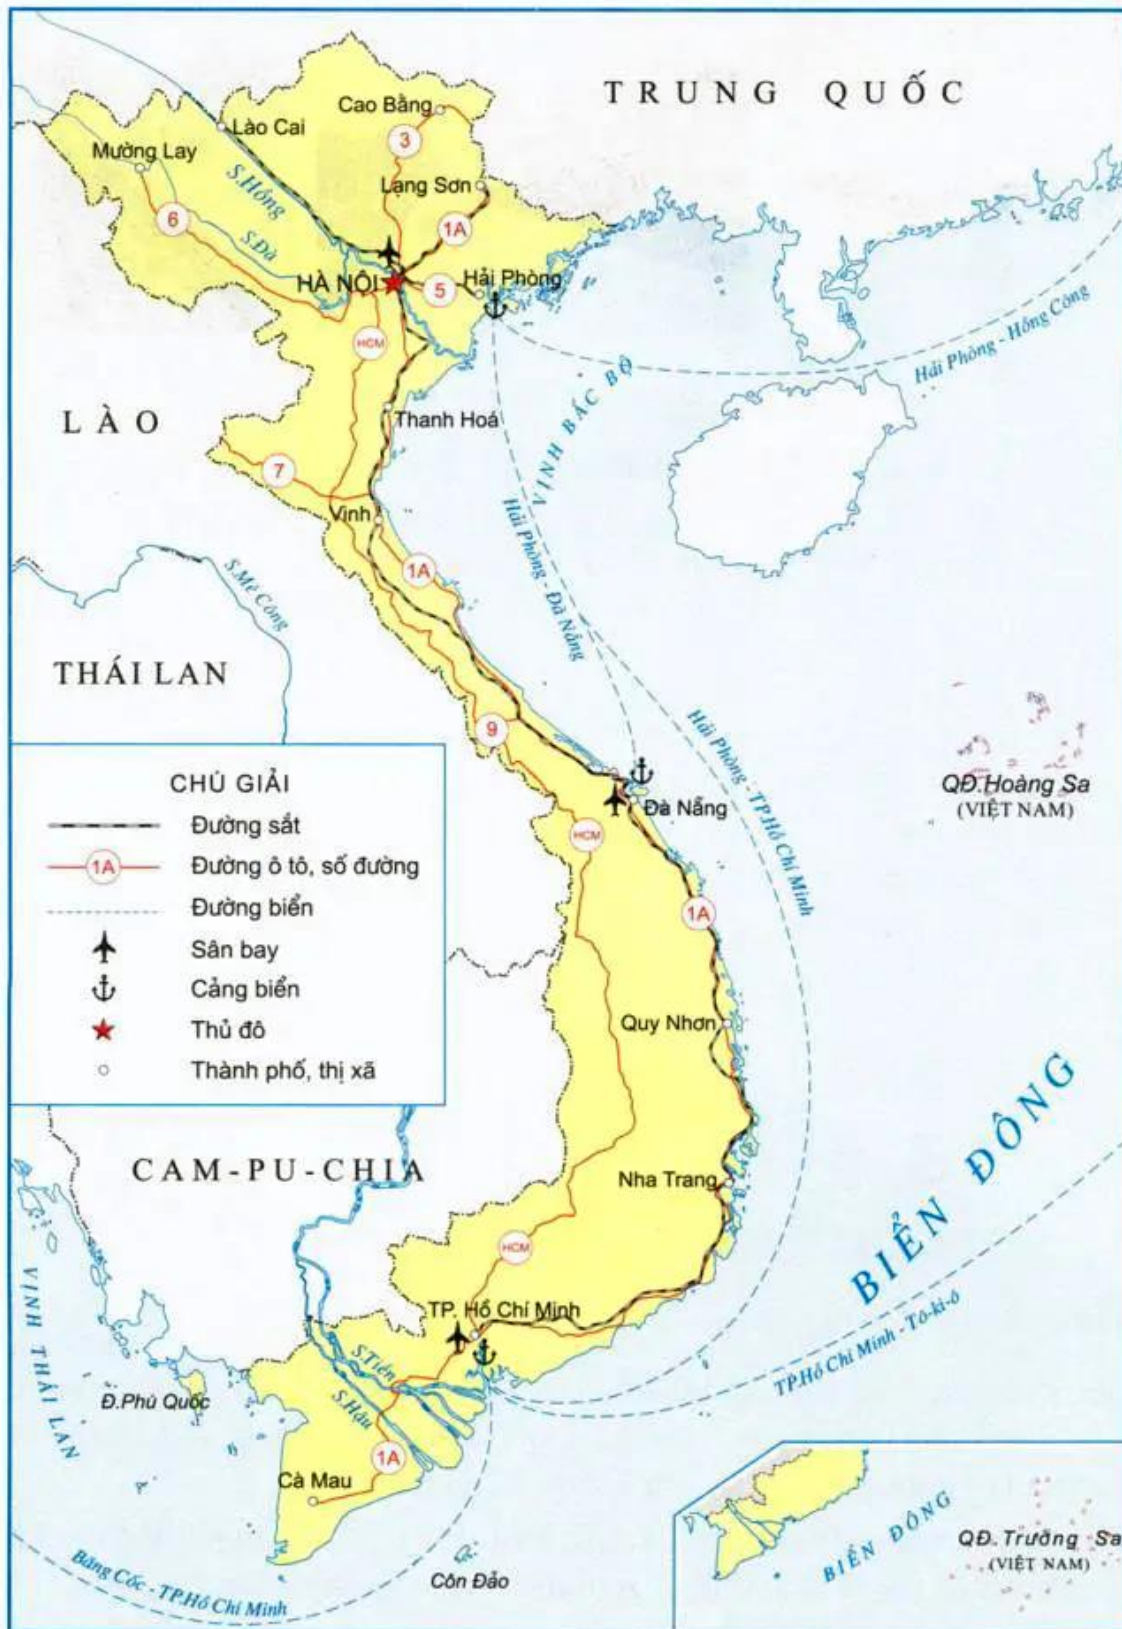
TRUNG QUỐC

Cao Bằng
3
Lào Cai
Mường Lay
S.Hồng
Lạng Sơn
6
S.Đà
1A
HÀ NỘI
5
Hải Phòng
HCM
Hải Phòng - Hồng Công

LÀO

Thanh Hoá
VỊNH BẮC BỘ
7
Vinh
Hải Phòng - Đà Nẵng
1A
S.Mê Công

THÁI LAN

9
Hải Phòng - TP.Hồ Chí Minh
Đà Nẵng
HCM
QĐ.Hoàng Sa
(VIỆT NAM)

CHÚ GIẢI
Đường sắt
1A Đường ô tô, số đường
Đường biển
Sân bay
Cảng biển
Thủ đô
Thành phố, thị xã

1A
Quy Nhơn

CAM-PU-CHIA

BIỂN ĐÔNG
Nha Trang
HCM
TP. Hồ Chí Minh
VỊNH THÁI LAN
S.Tiền
TP.Hồ Chí Minh - Tô-ki-ô
S.Hậu
Đ.Phú Quốc
1A
Cà Mau
BIỂN ĐÔNG
QĐ.Trường Sa
(VIỆT NAM)
Băng Cốc - TP.Hồ Chí Minh
Côn Đảo